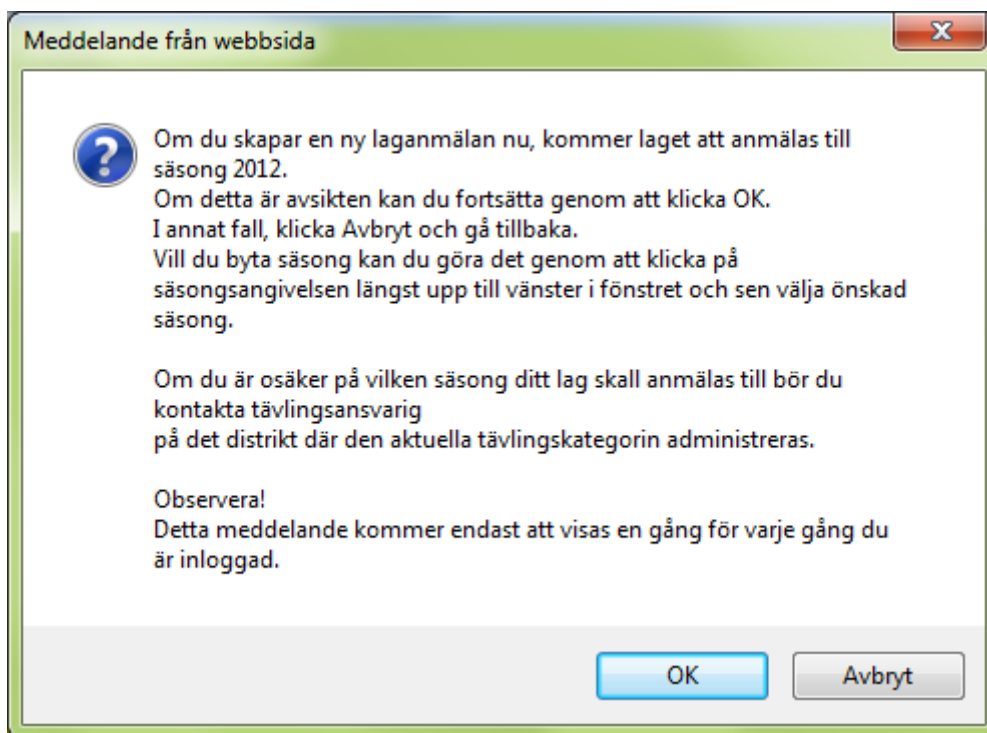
Meddelande från webbsida

X

?

Om du skapar en ny laganmälan nu, kommer laget att anmälas till säsong 2012.
Om detta är avsikten kan du fortsätta genom att klicka OK.
I annat fall, klicka Avbryt och gå tillbaka.
Vill du byta säsong kan du göra det genom att klicka på säsongsangivelsen längst upp till vänster i fönstret och sen välja önskad säsong.

Om du är osäker på vilken säsong ditt lag skall anmälas till bör du kontakta tävlingsansvarig
på det distrikt där den aktuella tävlingskategorin administreras.

Observera!
Detta meddelande kommer endast att visas en gång för varje gång du är inloggad.

OK

Avbryt